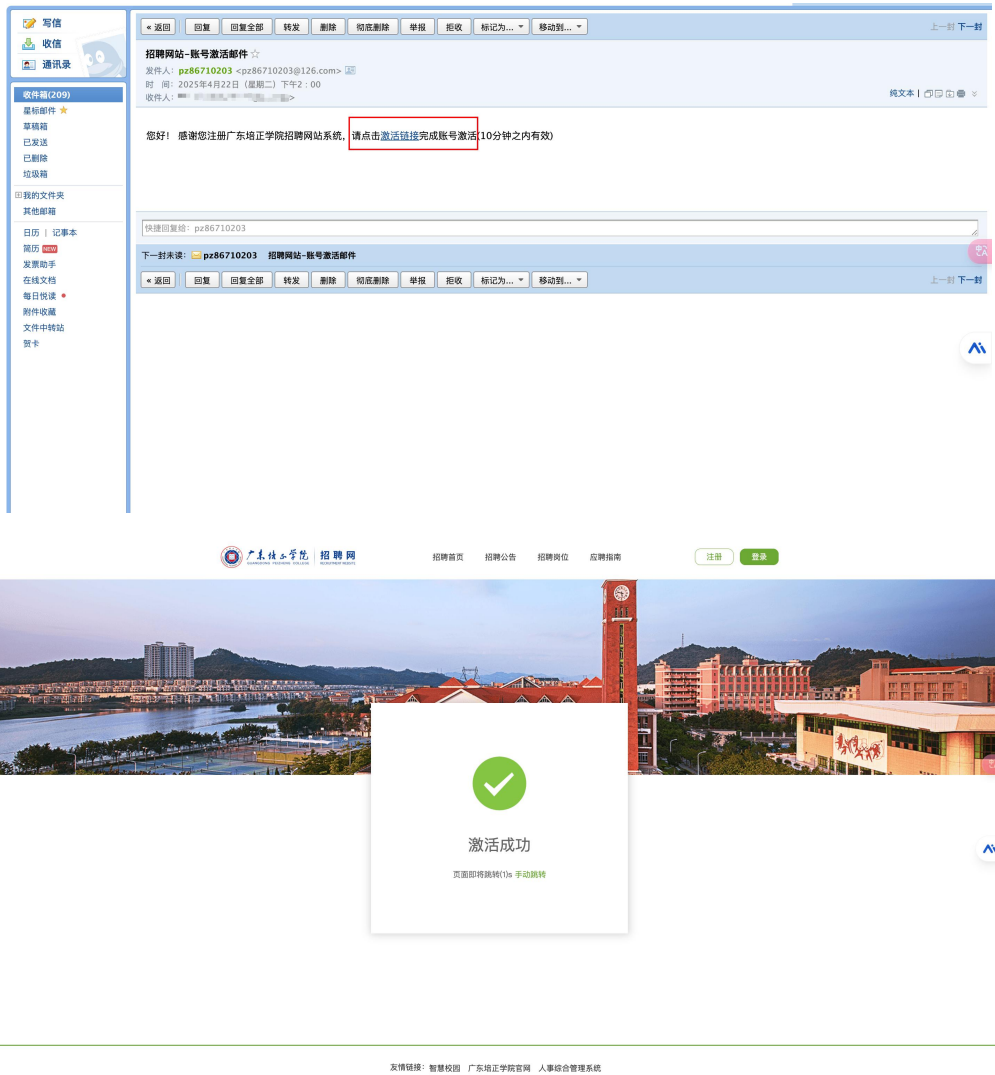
写信
收信
通讯录

收件箱(209)
星标邮件
草稿箱
已发送
已删除
垃圾箱
我的文件夹
其他邮箱
日历 | 记事本
简历 NEW
发票助手
在线文档
每日悦读
附件收藏
文件中转站
贺卡

« 返回 | 回复 | 回复全部 | 转发 | 删除 | 彻底删除 | 举报 | 拒收 | 标记为... | 移动到...
上一封 下一封

招聘网站-账号激活邮件
发件人：pz86710203 <pz86710203@126.com>
时 间：2025年4月22日（星期二）下午2：00
收件人：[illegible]
纯文本

您好！ 感谢您注册广东培正学院招聘网站系统，请点击激活链接完成账号激活(10分钟之内有效)

快捷回复给：pz86710203

下一封未读：pz86710203 招聘网站-账号激活邮件

« 返回 | 回复 | 回复全部 | 转发 | 删除 | 彻底删除 | 举报 | 拒收 | 标记为... | 移动到...
上一封 下一封

广东培正学院 | 招聘网
招聘首页 招聘公告 招聘岗位 应聘指南
注册 登录

激活成功
页面即将跳转(1)s 手动跳转

友情链接：智慧校园 广东培正学院官网 人事综合管理系统